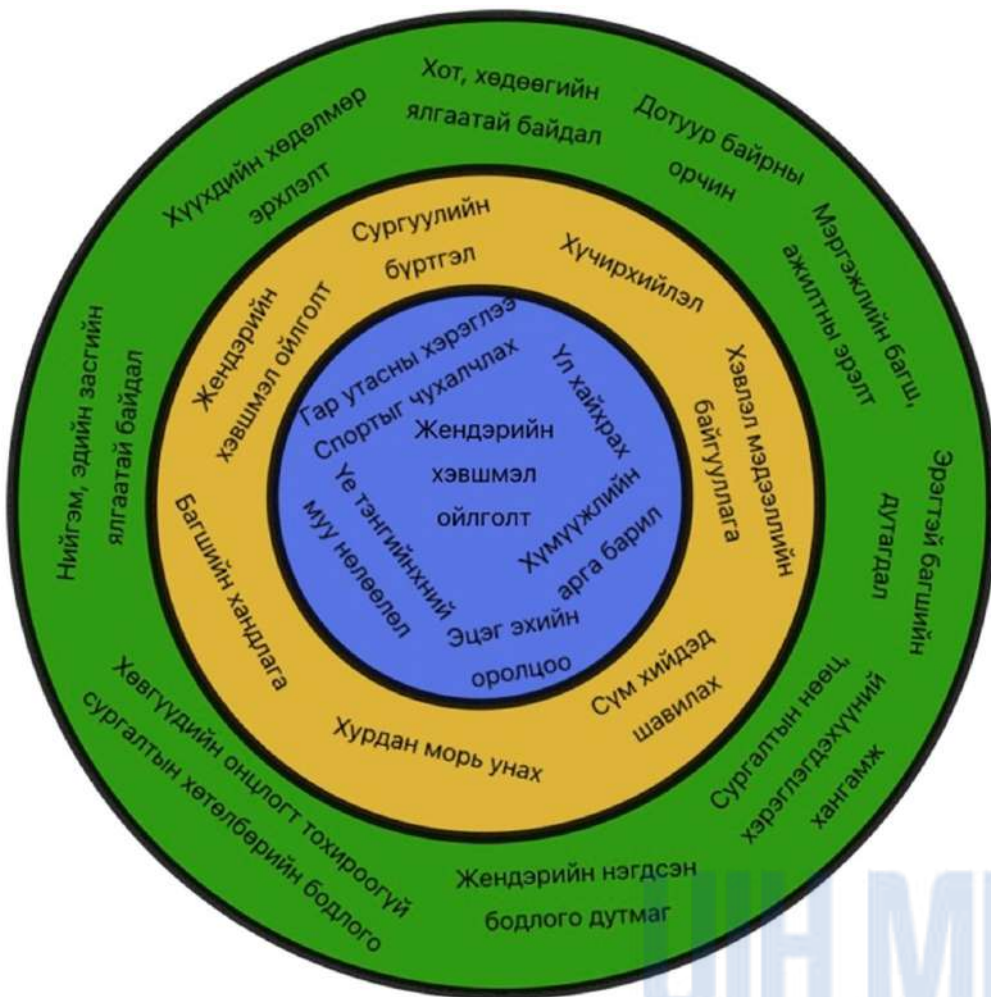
Хүүхдийн хөдөлмөр эрхлэлт

Хот, хөдөөгийн ялгаатай байдал

Дотуур байрны орчин

Мэргэжлийн багш, ажилтны эрэлт

Эрэгтэй багшийн дутагдал

Сургалтын нөөц, хэрэглэгдэхүүний хангамж

Жендэрийн нэгдсэн бодлого дутмаг

Хөвгүүдийн онцлогт тохироогүй сургалтын хөтөлбөрийн бодлого

Нийгэм, эдийн засгийн ялгаатай байдал

Сургуулийн бүртгэл

Хүчирхийлэл

Хэвлэл мэдээллийн байгууллага

Сүм хийдэд шавилах

Хурдан морь унах

Багшийн хандлага

Жендэрийн хэвшмэл ойлголт

Гар утасны хэрэглээ

Спортыг чухалчлах

Үл хайхрах

Хүмүүжлийн арга барил

Эцэг эхийн оролцоо

Үе тэнгийнхний муу нөлөөлөл

Жендэрийн хэвшмэл ойлголт

ШН МІ